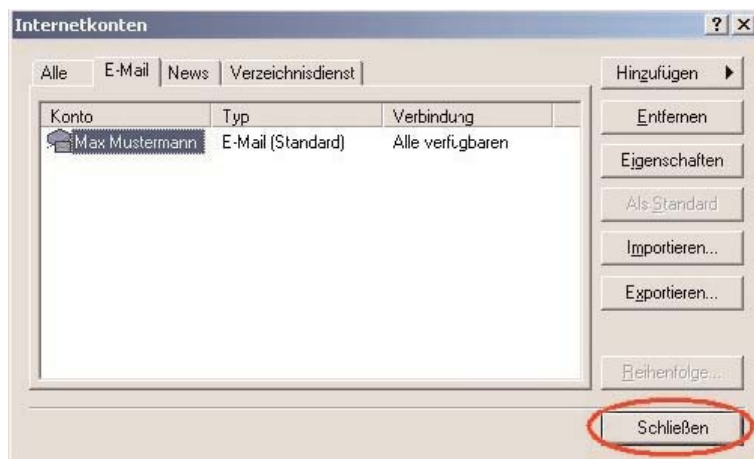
Internetkonten

? X

Alle | E-Mail | News | Verzeichnisdienst

| Konto | Typ | Verbindung |
|---|---|---|
| Max Mustermann | E-Mail (Standard) | Alle verfügbaren |

Hinzufügen ▶

Entfernen

Eigenschaften

Als Standard

Importieren...

Exportieren...

Reihenfolge...

Schließen